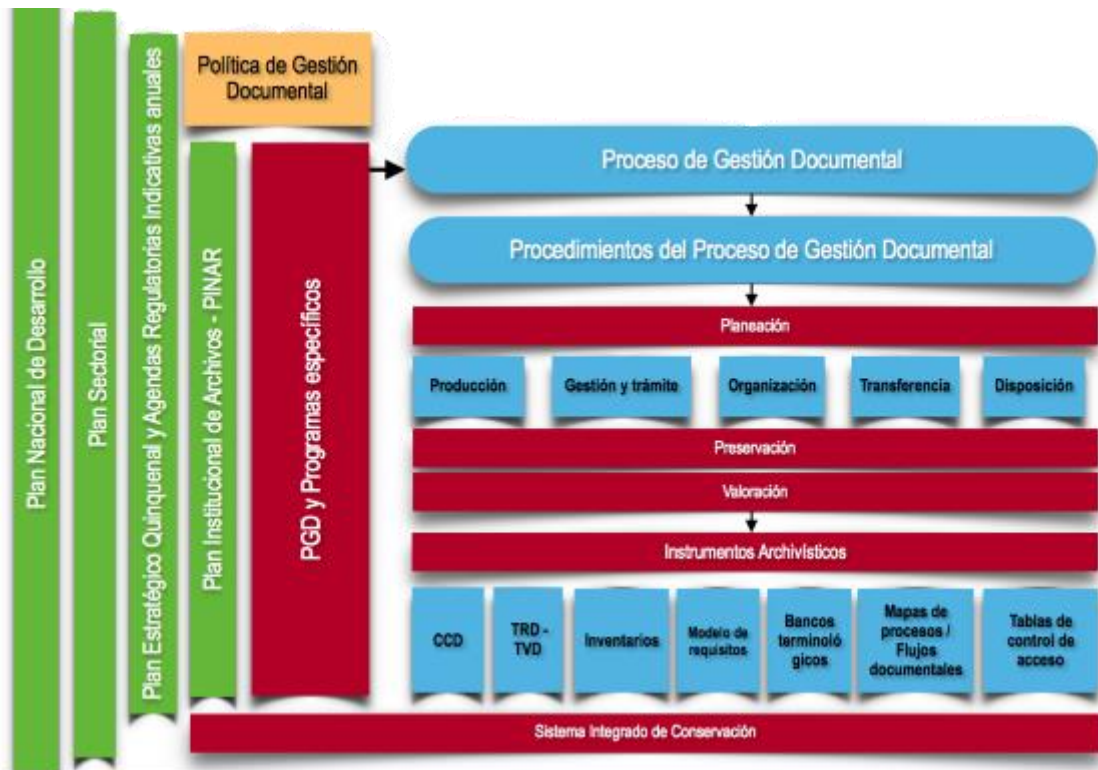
Plan Nacional de Desarrollo

Plan Sectorial

Plan Estratégico Quinquenal y Agendas Regulatorias Indicativas anuales

Política de Gestión Documental

Plan Institucional de Archivos - PINAR

PGD y Programas específicos

Proceso de Gestión Documental

Procedimientos del Proceso de Gestión Documental

Planeación

Producción

Gestión y trámite

Organización

Transferencia

Disposición

Preservación

Valoración

Instrumentos Archivísticos

CCD

TRD - TVD

Inventarios

Modelo de requisitos

Bancos terminoló gicos

Mapas de procesos / Flujos documentales

Tablas de control de acceso

Sistema Integrado de Conservación